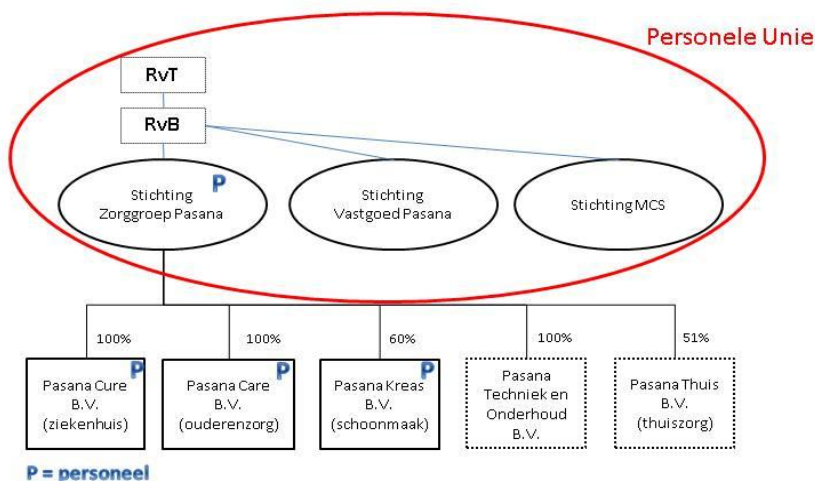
Personele Unie

RvT

RvB

Stichting Zorggroep Pasana P

Stichting Vastgoed Pasana

Stichting MCS

100%

100%

60%

100%

51%

Pasana Cure B.V. (ziekenhuis) P

Pasana Care B.V. (ouderenzorg) P

Pasana Kreas B.V. (schoonmaak) P

Pasana Techniek en Onderhoud B.V.

Pasana Thuis B.V. (thuiszorg)

P = personeel